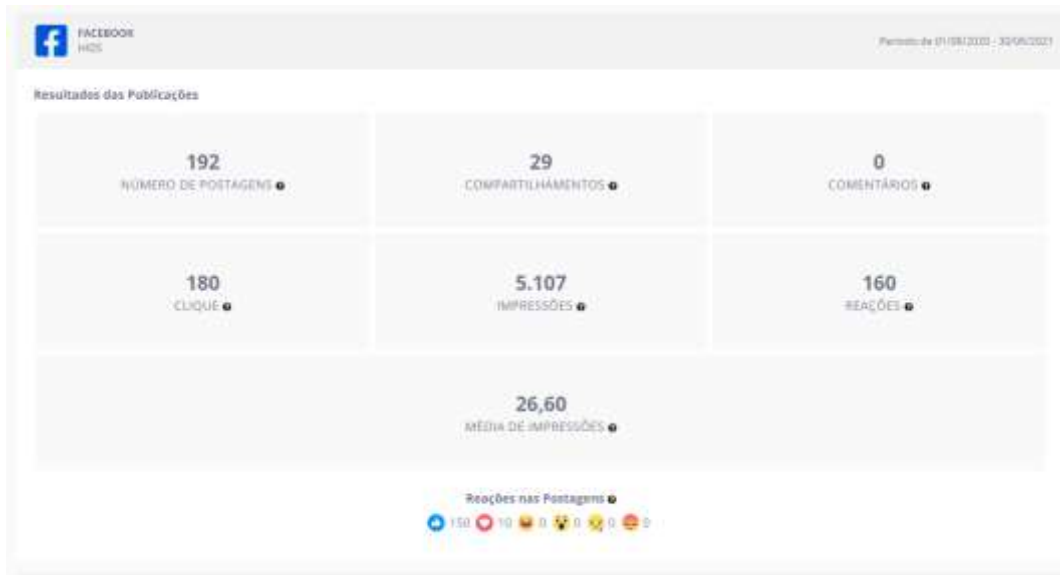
FACEBOOK
HIDS

Período de 01/08/2020 - 30/06/2021

Resultados das Publicações

192
NÚMERO DE POSTAGENS

29
COMPARTILHAMENTOS

0
COMENTÁRIOS

180
CLIQUE

5.107
IMPRESSÕES

160
REAÇÕES

26,60
MÉDIA DE IMPRESSÕES

Reações nas Postagens
150 10 0 0 0 0